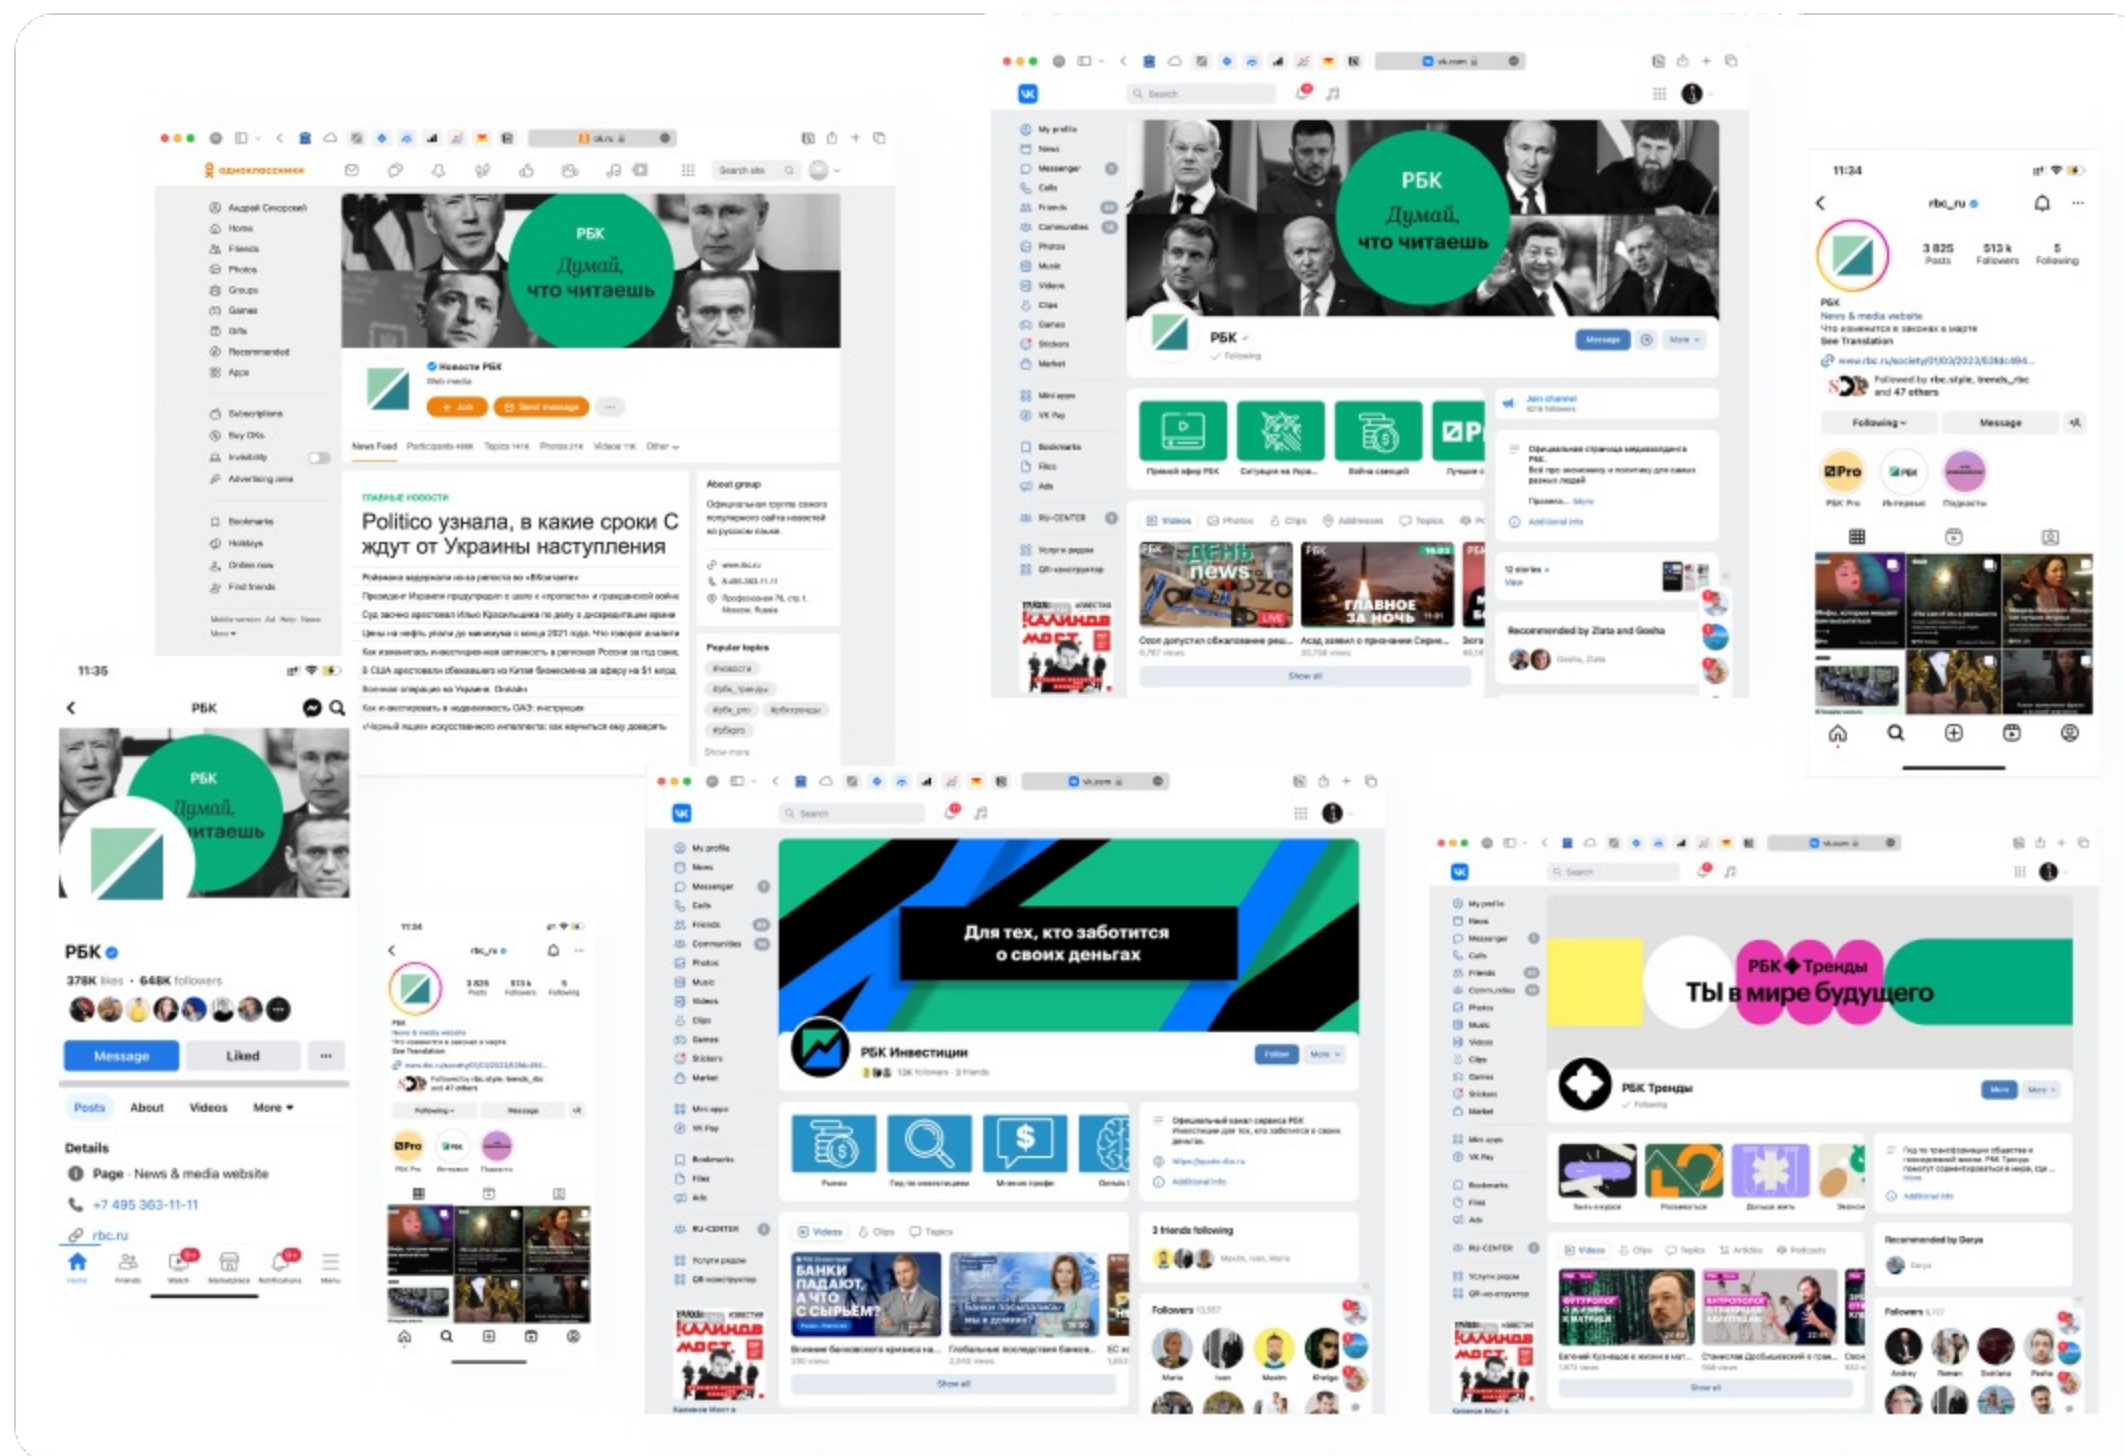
РБК
Думай, что читаешь

Новости РБК
Join
Send message

Politico узнала, в какие сроки С ждут от Украины наступления

About group
Popular topics

11:35
РБК
РБК
Думай, читаешь
РБК
378K likes · 648K followers
Message
Liked
Posts
About
Videos
More
Details
Page · News & media website
+7 495 363-11-11
rbc.ru

РБК
Думай, что читаешь
РБК
Message
More
Videos
Photos
Clips
Show all
Recommended by Zlata and Gosha

11:34
rbc_ru
3 825 Posts
513 k Followers
5 Following
РБК
News & media website
See Translation
Following
Message
РБК Pro

Для тех, кто заботится о своих деньгах
РБК Инвестиции
Follow
More
БАНКИ ПАДАЮТ, А ЧТО С СЫРЬЕМ?
Show all
3 friends following
Followers

РБК Тренды
ТЫ в мире будущего
РБК Тренды
More
Recommended by Darya
Followers
Show all